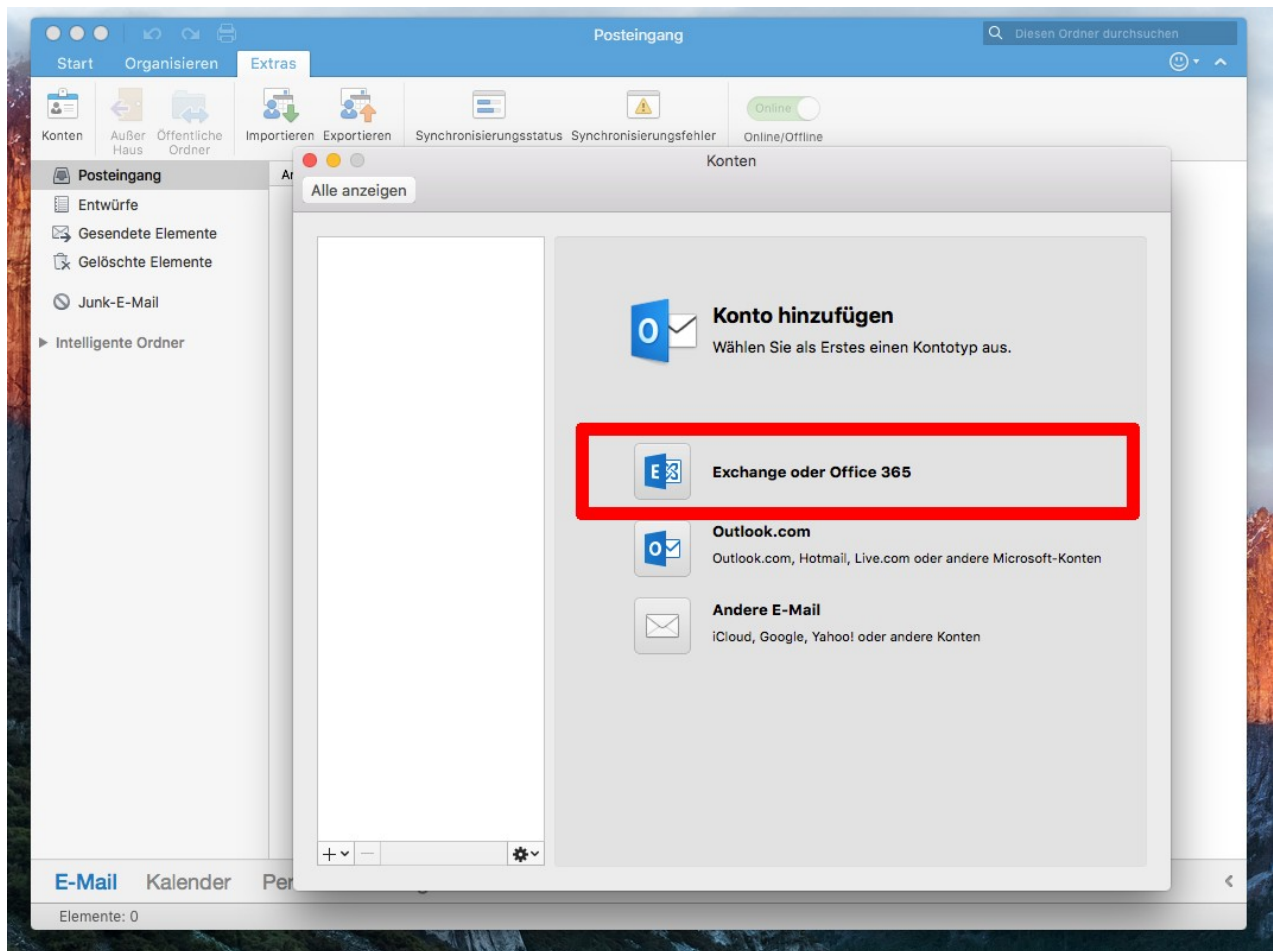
Posteingang

Diesen Ordner durchsuchen

Start Organisieren Extras

Konten Außer Haus Öffentliche Ordner Importieren Exportieren Synchronisierungsstatus Synchronisierungsfehler Online Online/Offline

Posteingang
Entwürfe
Gesendete Elemente
Gelöschte Elemente
Junk-E-Mail
Intelligente Ordner

Ar

Konten

Alle anzeigen

Konto hinzufügen
Wählen Sie als Erstes einen Kontotyp aus.

Exchange oder Office 365

Outlook.com
Outlook.com, Hotmail, Live.com oder andere Microsoft-Konten

Andere E-Mail
iCloud, Google, Yahoo! oder andere Konten

E-Mail Kalender Per

Elemente: 0